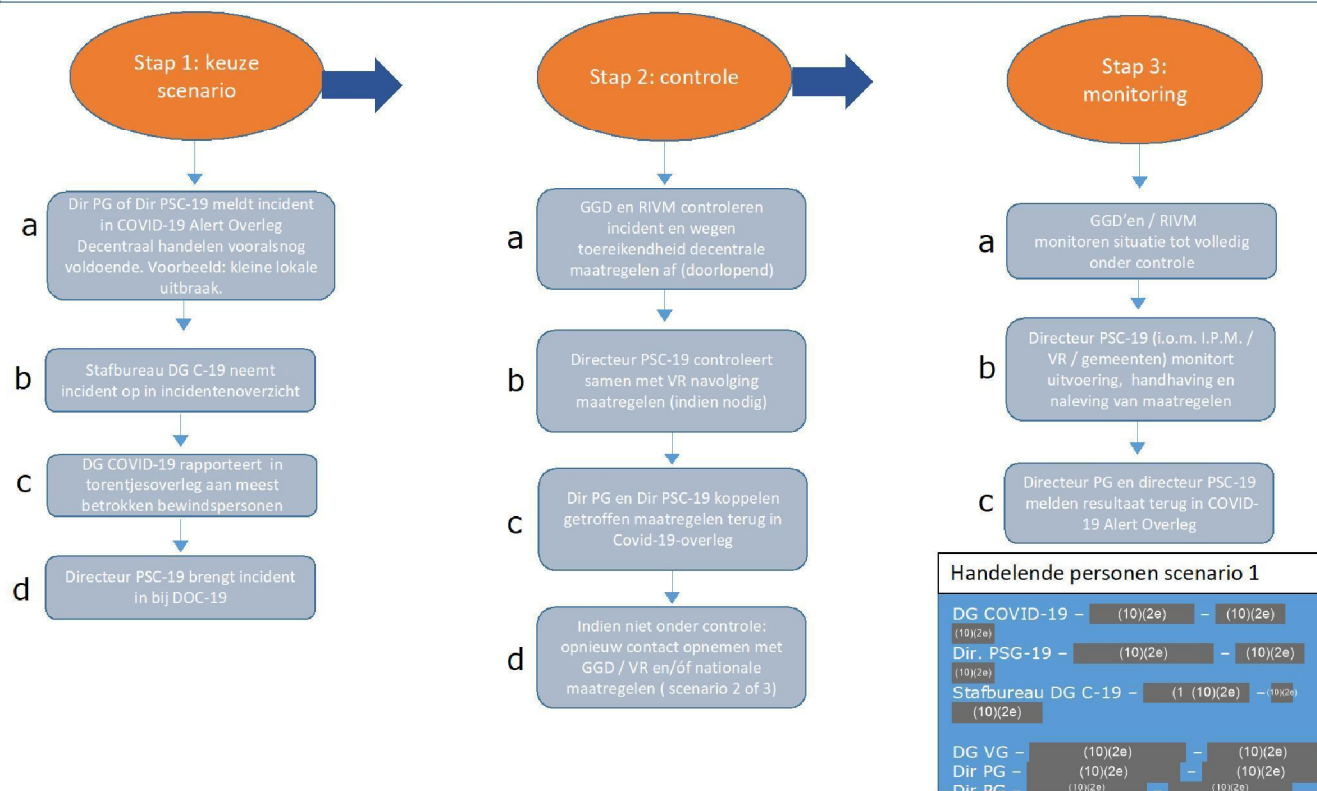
Stap 1: keuze scenario

a
Dir PG of Dir PSC-19 meldt incident in COVID-19 Alert Overleg Decentraal handelen vooralsnog voldoende. Voorbeeld: kleine lokale uitbraak.

b
Stafbureau DG C-19 neemt incident op in incidentenoverzicht

c
DG COVID-19 rapporteert in torentjesoverleg aan meest betrokken bewindspersonen

d
Directeur PSC-19 brengt incident in bij DOC-19

Stap 2: controle

a
GGD en RIVM controleren incident en wegen toereikendheid decentrale maatregelen af (doorlopend)

b
Directeur PSC-19 controleert samen met VR navolging maatregelen (indien nodig)

c
Dir PG en Dir PSC-19 koppelen getroffen maatregelen terug in Covid-19-overleg

d
Indien niet onder controle: opnieuw contact opnemen met GGD / VR en/óf nationale maatregelen ( scenario 2 of 3)

Stap 3: monitoring

a
GGD'en / RIVM monitoren situatie tot volledig onder controle

b
Directeur PSC-19 (i.o.m. I.P.M. / VR / gemeenten) monitort uitvoering, handhaving en naleving van maatregelen

c
Directeur PG en directeur PSC-19 melden resultaat terug in COVID-19 Alert Overleg

Handelende personen scenario 1

DG COVID-19 – (10)(2e) – (10)(2e) (10)(2e)
Dir. PSG-19 – (10)(2e) – (10)(2e) (10)(2e)
Stafbureau DG C-19 – (1 (10)(2e) – (10)(2e) (10)(2e)

DG VG – (10)(2e) – (10)(2e)
Dir PG – (10)(2e) – (10)(2e)
Dir PG – (10)(2e) (10)(2e)